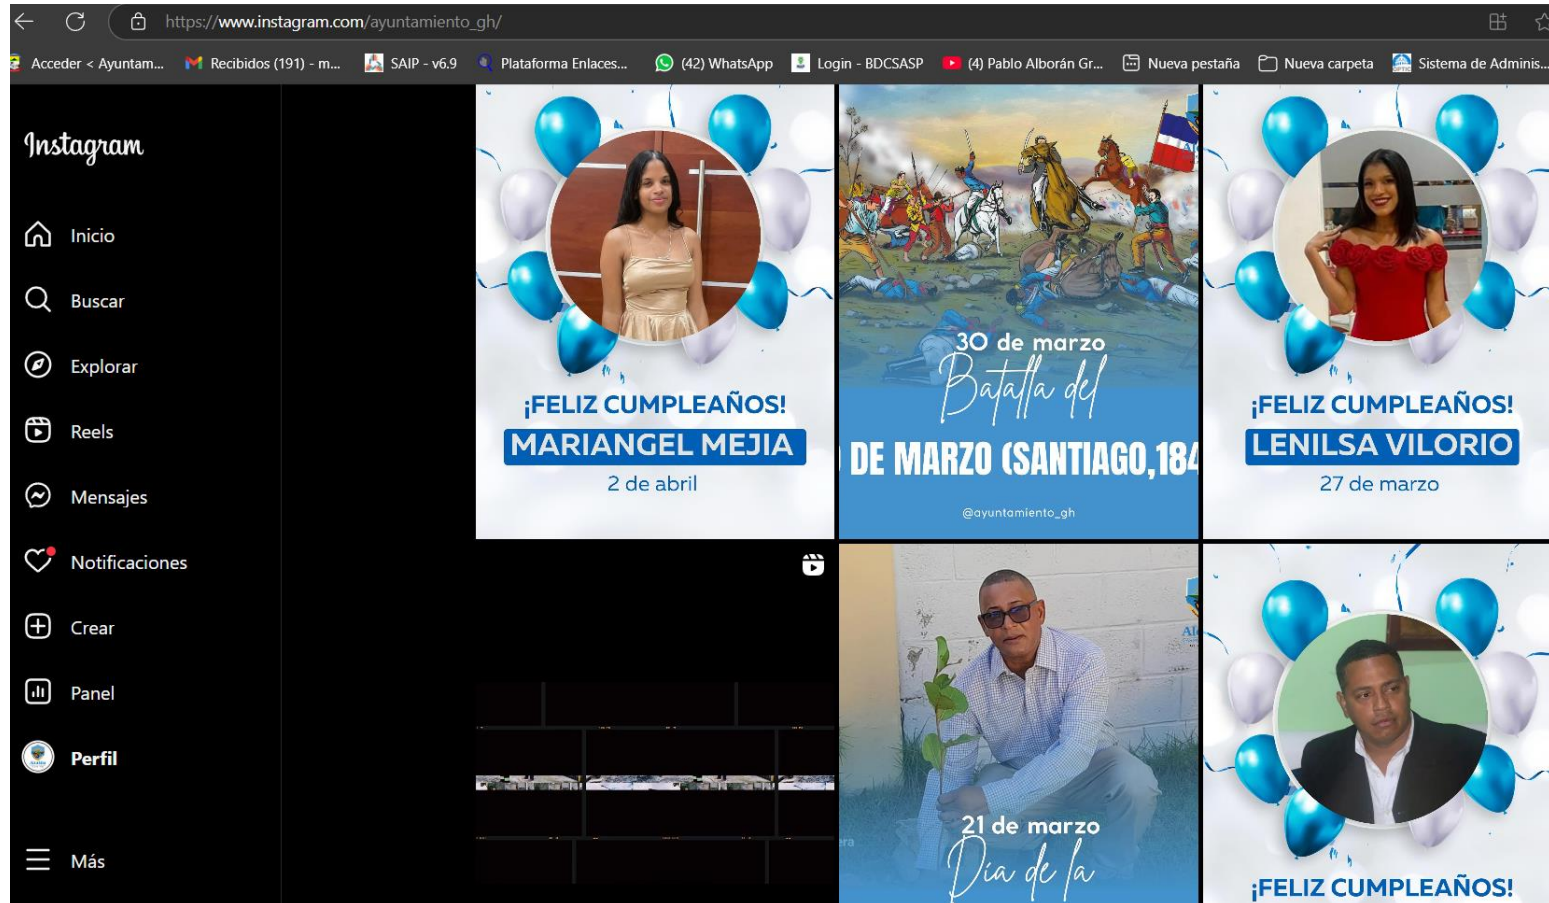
https://www.instagram.com/ayuntamiento_gh/

Acceder < Ayuntam... Recibidos (191) - m... SAIP - v6.9 Plataforma Enlaces... (42) WhatsApp Login - BDCSASP (4) Pablo Alborán Gr... Nueva pestaña Nueva carpeta Sistema de Adminis...

Instagram

Inicio

Buscar

Explorar

Reels

Mensajes

Notificaciones

Crear

Panel

Perfil

Más

¡FELIZ CUMPLEAÑOS!
MARIANGEL MEJIA
2 de abril

30 de marzo
Batalla del
DE MARZO (SANTIAGO,184
@ayuntamiento_gh

¡FELIZ CUMPLEAÑOS!
LENILSA VILORIO
27 de marzo

21 de marzo
Día de la

¡FELIZ CUMPLEAÑOS!